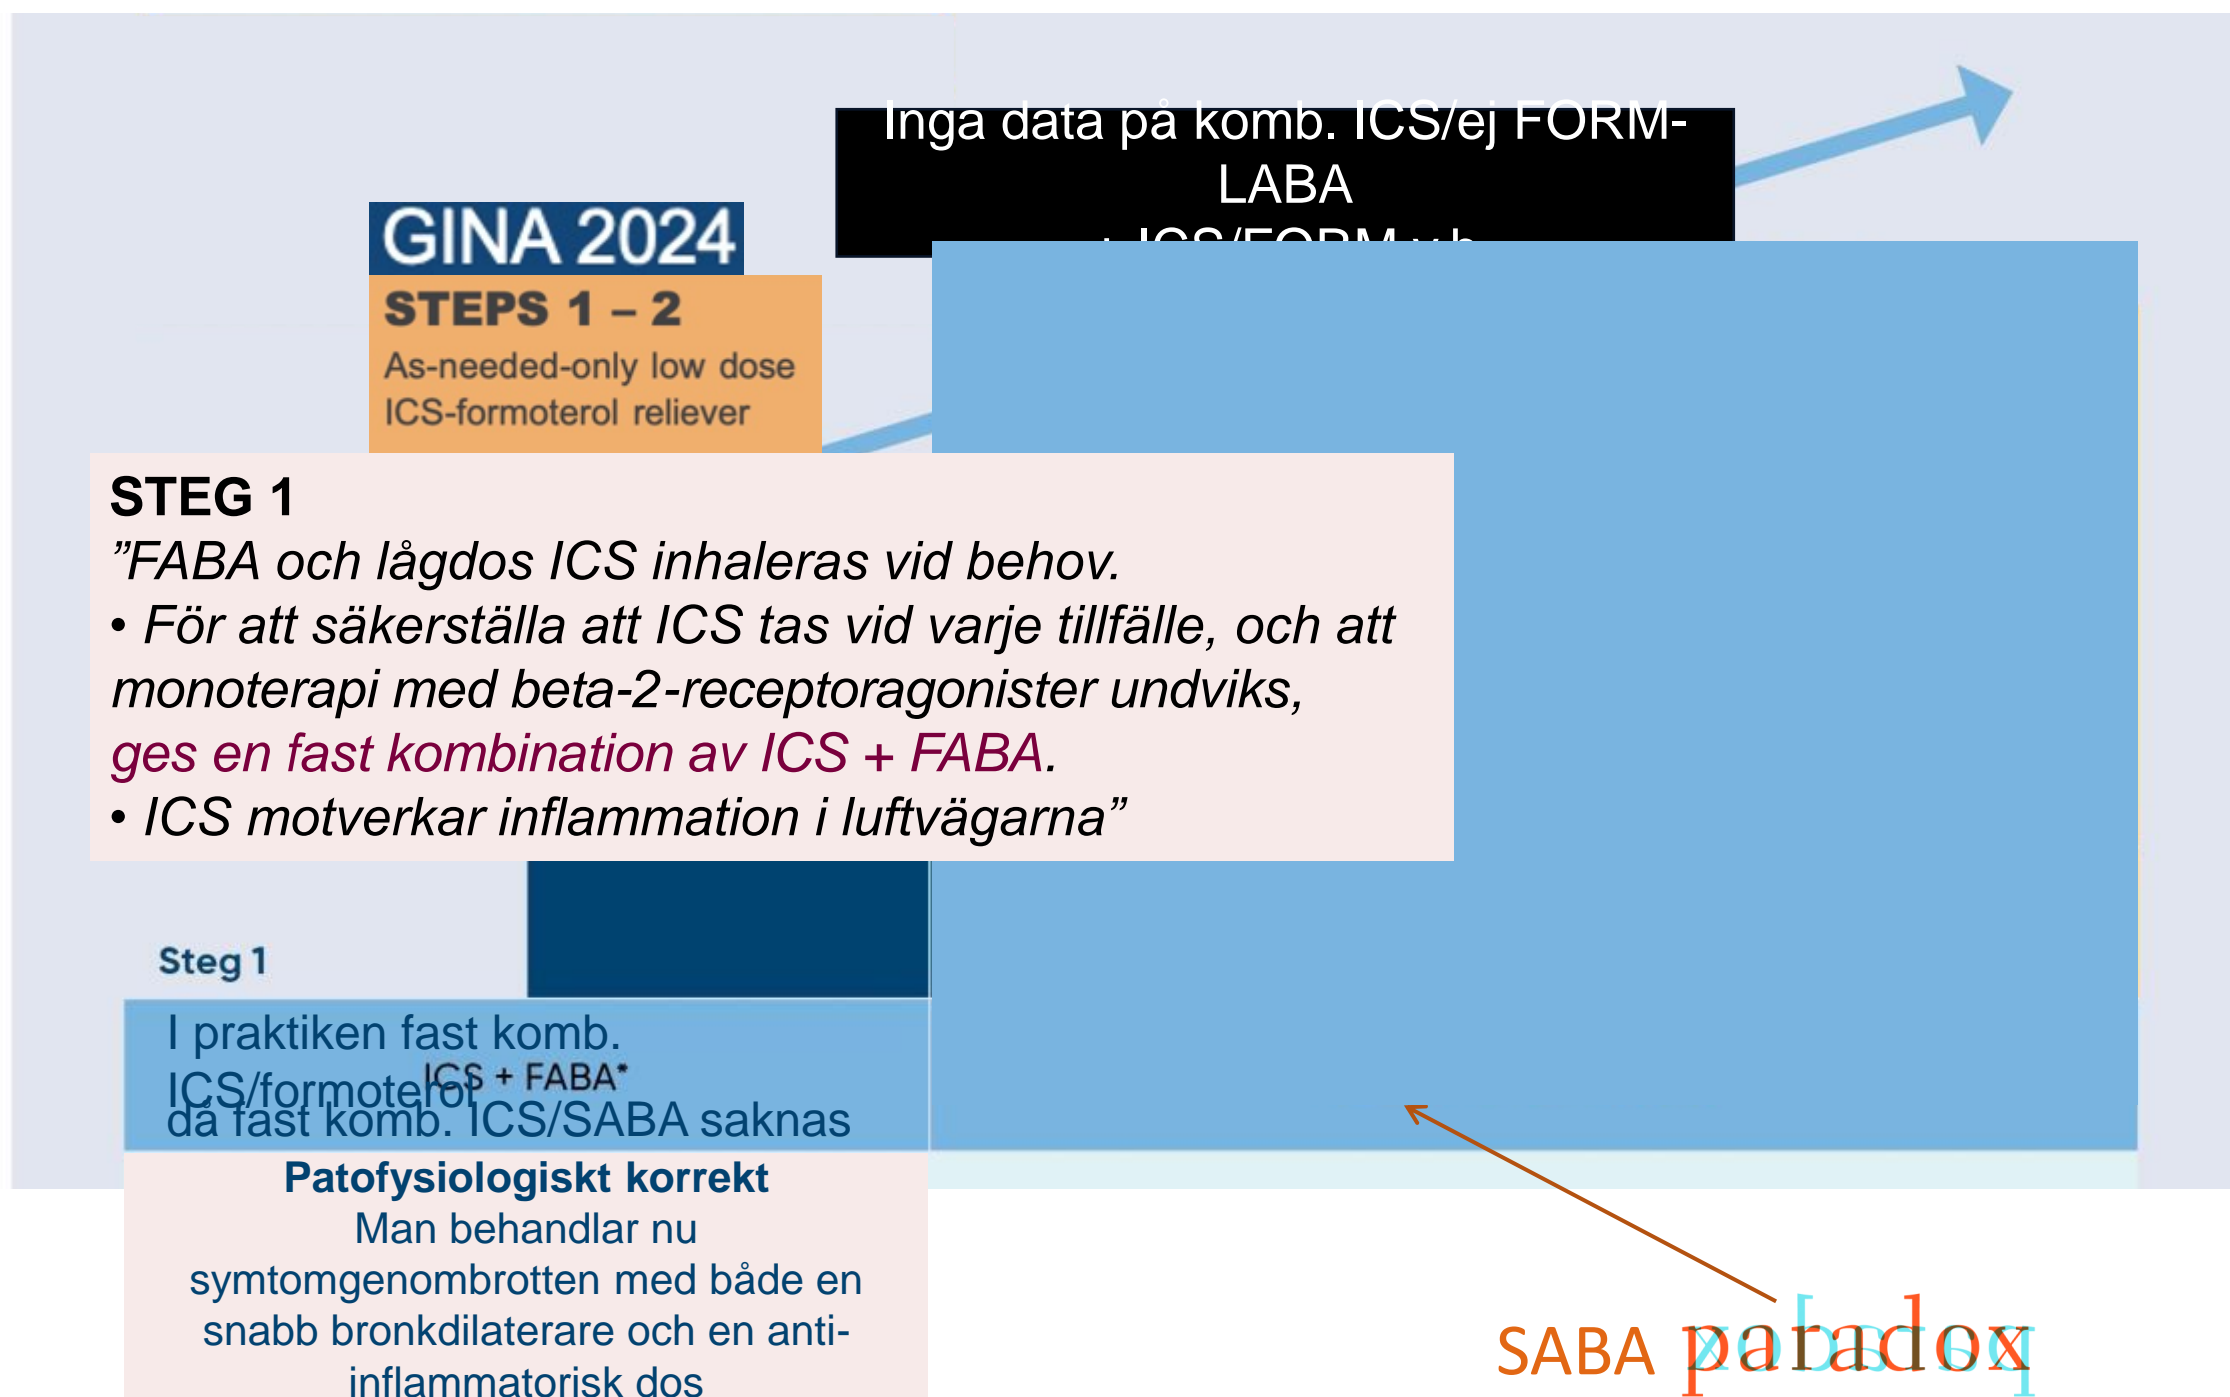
Inga data på komb. ICS/ej FORM-LABA
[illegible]

GINA 2024

STEPS 1 – 2
As-needed-only low dose ICS-formoterol reliever

STEG 1
”FABA och lågdos ICS inhaleras vid behov.
• För att säkerställa att ICS tas vid varje tillfälle, och att monoterapi med beta-2-receptoragonister undviks, ges en fast kombination av ICS + FABA.
• ICS motverkar inflammation i luftvägarna”

Steg 1

I praktiken fast komb. ICS/formoterol då fast komb. ICS/SABA saknas

ICS + FABA*

Patofysiologiskt korrekt
Man behandlar nu symtomgenombrotten med både en snabb bronkdilaterare och en anti-inflammatorisk dos

SABA paradox